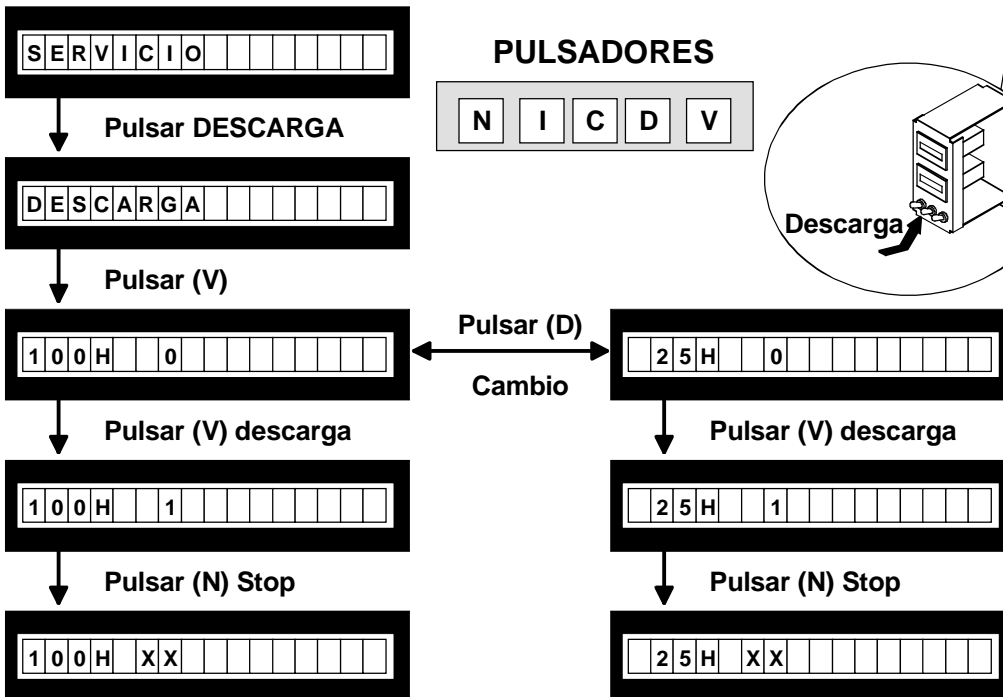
SERVICIO

PULSADORES

N I C D V

Pulsar DESCARGA

DESCARGA

Descarga

Pulsar (V)

100H 0

Pulsar (D)

Cambio

25H 0

Pulsar (V) descarga

Pulsar (V) descarga

100H 1

25H 1

Pulsar (N) Stop

Pulsar (N) Stop

100H XX

25H XX